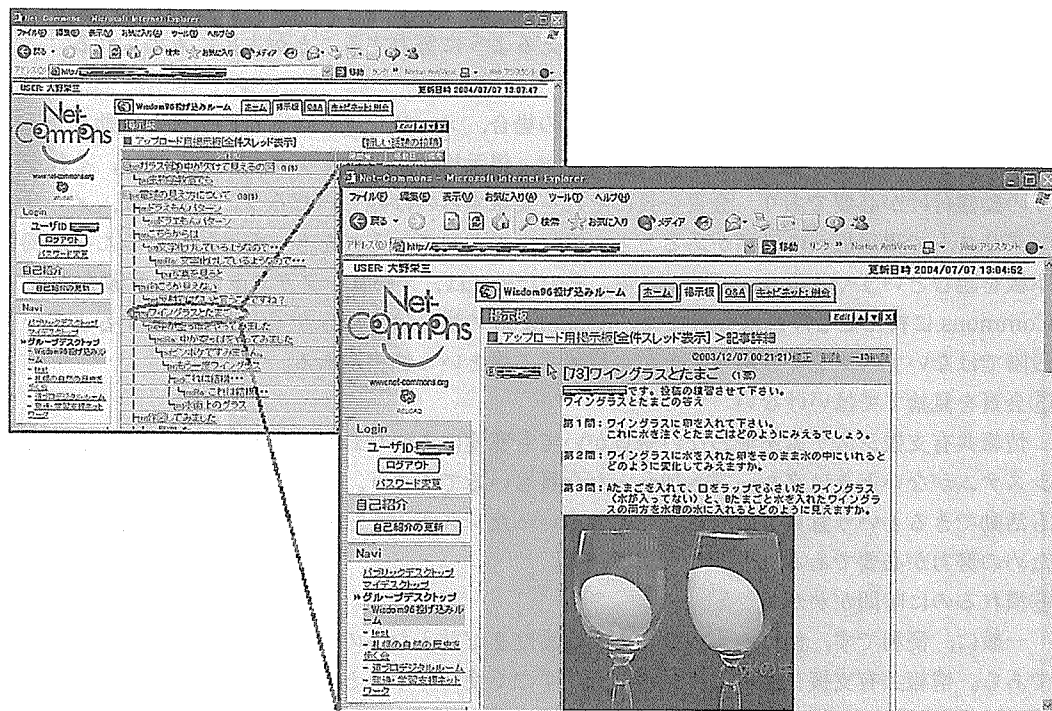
Net-Commons - Microsoft Internet Explorer
ファイル(F) 編集(E) 表示(V) お気に入り(A) ツール(T) ヘルプ(H)
戻る 検索 お気に入り メディア
アドレス(D) http://
移動 リンク Norton AntiVirus Web アシスタント
USER: 大野栄三
更新日時 2004/07/07 13:07:47
Wisdom96投げ込みルーム ホーム 掲示板 Q&A ネットワーク総会
Net-Commons
www.net-commons.org
Login
ユーザID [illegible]
ログアウト
パスワード変更
自己紹介
自己紹介の更新
Navi
パブリックデスクトップ
マイデスクトップ
» グループデスクトップ
- Wisdom96投げ込みルーム
- test
- 社会の自然の見せ方会
- 近代デジタルルーム
- 理科・学習支援ネットワーク
掲示板
アップロード用掲示板[全件スレッド表示]
[新しい話題の投稿]
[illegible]
ワイングラスとたまご
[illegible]

Net-Commons - Microsoft Internet Explorer
ファイル(F) 編集(E) 表示(V) お気に入り(A) ツール(T) ヘルプ(H)
戻る 検索 お気に入り メディア
アドレス(D) http://
移動 リンク Norton AntiVirus Web アシスタント
USER: 大野栄三
更新日時 2004/07/07 13:04:52
Wisdom96投げ込みルーム ホーム 掲示板 Q&A ネットワーク総会
Net-Commons
www.net-commons.org
RELOAD
Login
ユーザID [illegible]
ログアウト
パスワード変更
自己紹介
自己紹介の更新
Navi
パブリックデスクトップ
マイデスクトップ
» グループデスクトップ
- Wisdom96投げ込みルーム
- test
- 社会の自然の見せ方会
- 近代デジタルルーム
- 理科・学習支援ネットワーク
掲示板
Edit
アップロード用掲示板[全件スレッド表示] >記事詳細
(2003/12/07 00:21:21) 返信 一覧
[73]ワイングラスとたまご (1票)
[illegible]です。投稿の練習させて下さい。
ワイングラスとたまごの答え
第1問：ワイングラスに卵を入れて下さい。
これに水を注ぐとたまごはどのようにみえるでしょう。
第2問：ワイングラスに水を入れた卵をそのまま水の中にいれるとどのように変化してみえますか。
第3問：Aにたまごを入れて、口をラップでふさいだ ワイングラス（水が入ってない）と、Bにたまごと水を入れたワイングラスの両方を水槽の水に入れるとどのように見えますか。